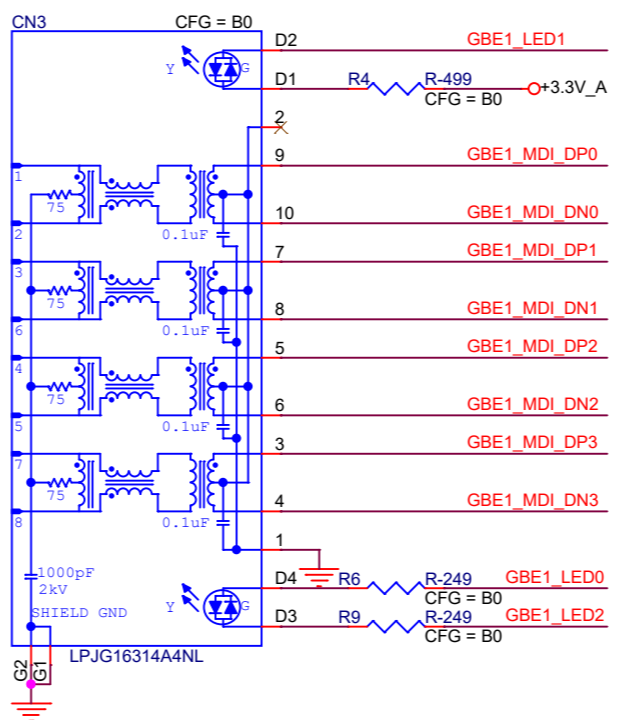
CN3
CFG = B0
D2
GBE1_LED1
Y
G
D1
R4
R-499
CFG = B0
+3.3V_A
2
9
GBE1_MDI_DP0
1
75
10
GBE1_MDI_DN0
2
0.1uF
7
GBE1_MDI_DP1
3
75
8
GBE1_MDI_DN1
6
0.1uF
5
GBE1_MDI_DP2
4
75
6
GBE1_MDI_DN2
5
0.1uF
3
GBE1_MDI_DP3
7
75
4
GBE1_MDI_DN3
8
0.1uF
1
1000pF
2kV
D4
R6
R-249
GBE1_LED0
CFG = B0
SHIELD GND
Y
D3
R9
R-249
GBE1_LED2
CFG = B0
LPJG16314A4NL
G2
G1